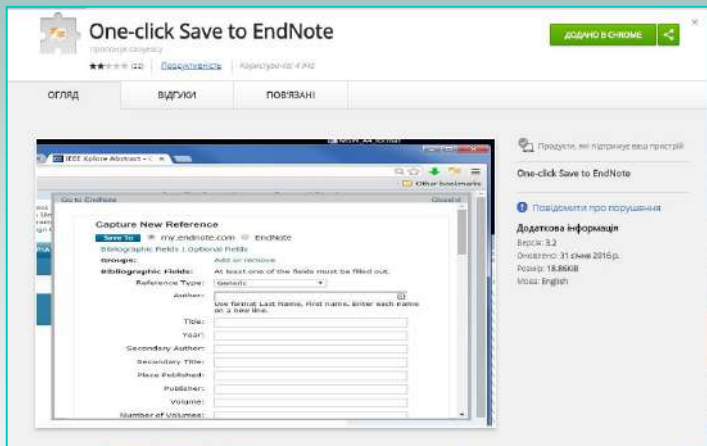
One-click Save to EndNote

пропонує clarivate

★★☆☆☆ (22) Продуктивність Користувачів: 4 946

ДОДАНО В CHROME

ОГЛЯД

ВІДГУКИ

ПОВ'ЯЗАНІ

IEEE Xplore Abstract - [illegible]

Other bookmarks

Go to EndNote

Close

Capture New Reference

Save To my.endnote.com EndNote

Bibliographic Fields | Optional Fields

Groups: Add or remove

Bibliographic Fields: At least one of the fields must be filled out.

Reference Type: Generic

Author: Use format Last Name, First name. Enter each name on a new line.

Title:

Year:

Secondary Author:

Secondary Title:

Place Published:

Publisher:

Volume:

Number of Volumes:

Продукти, які підтримує ваш пристрій

One-click Save to EndNote

Повідомити про порушення

Додаткова інформація

Версія: 3.2

Оновлено: 31 січня 2016 р.

Розмір: 18.86KiB

Мова: English